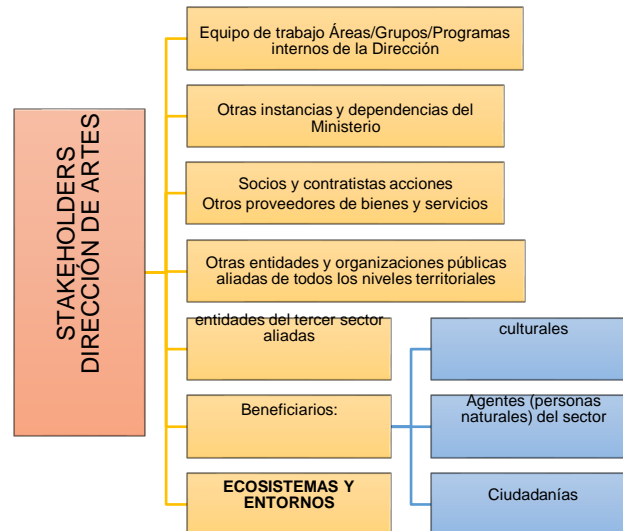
STAKEHOLDERS DIRECCIÓN DE ARTES

Equipo de trabajo Áreas/Grupos/Programas internos de la Dirección

Otras instancias y dependencias del Ministerio

Socios y contratistas acciones
Otros proveedores de bienes y servicios

Otras entidades y organizaciones públicas aliadas de todos los niveles territoriales

entidades del tercer sector aliadas

Beneficiarios:

ECOSISTEMAS Y ENTORNOS

culturales

Agentes (personas naturales) del sector

Ciudadanías